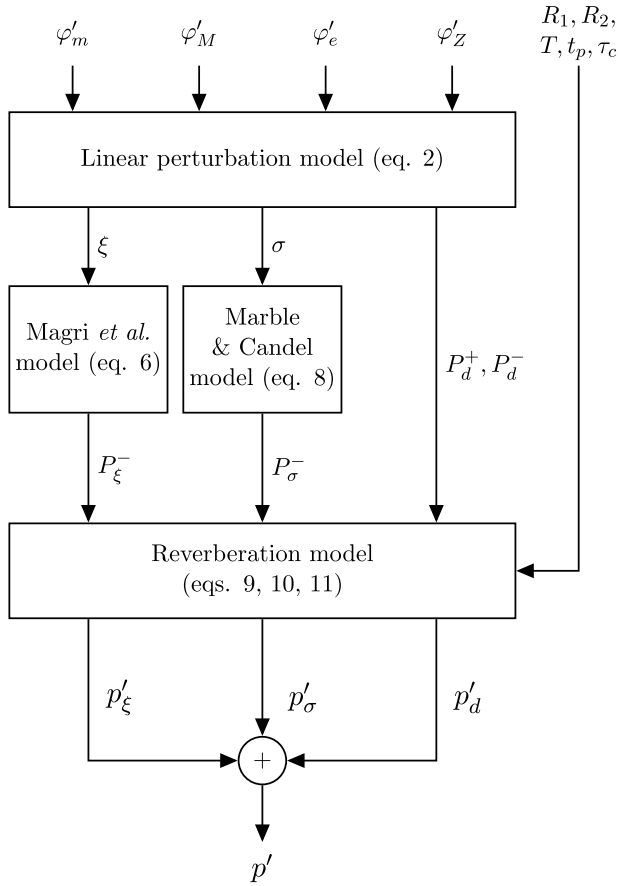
$\varphi'_m$ $\varphi'_M$ $\varphi'_e$ $\varphi'_Z$ $R_1, R_2, T, t_p, \tau_c$

Linear perturbation model (eq. 2)

$\xi$ $\sigma$

Magri *et al.* model (eq. 6)

Marble & Candel model (eq. 8)

$P_d^+, P_d^-$

$P_\xi^-$ $P_\sigma^-$

Reverberation model (eqs. 9, 10, 11)

$p'_\xi$ $p'_\sigma$ $p'_d$

$+$

$p'$